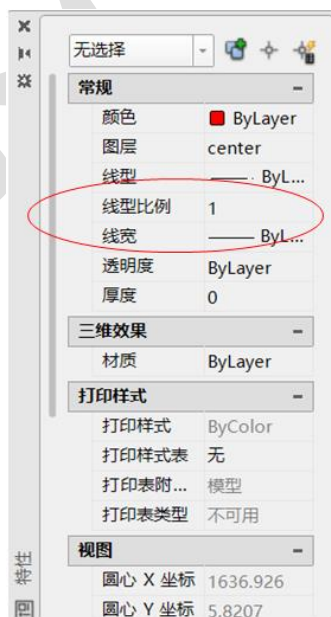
无选择

常规

| | |
|---|---|
| 颜色 | ByLayer |
| 图层 | center |
| 线型 | —— ByL... |
| 线型比例 | 1 |
| 线宽 | —— ByL... |
| 透明度 | ByLayer |
| 厚度 | 0 |

三维效果

| | |
|---|---|
| 材质 | ByLayer |

打印样式

| | |
|---|---|
| 打印样式 | ByColor |
| 打印样式表 | 无 |
| 打印表附... | 模型 |
| 打印表类型 | 不可用 |

视图

| | |
|---|---|
| 圆心 X 坐标 | 1636.926 |
| 圆心 Y 坐标 | 5.8207 |

特性